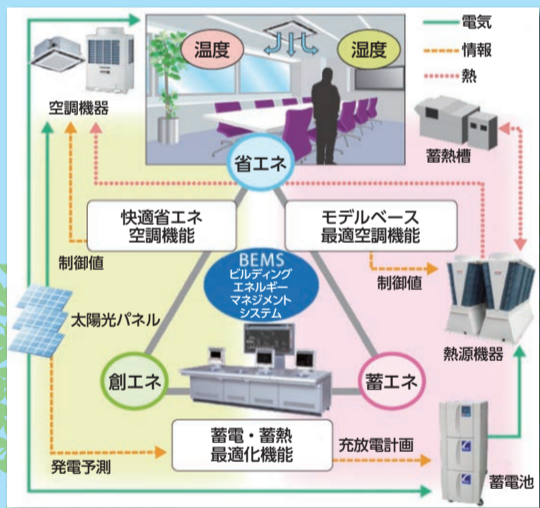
電気
情報
熱

温度
湿度

空調機器

蓄熱槽

省エネ

快適省エネ
空調機能

モデルベース
最適空調機能

制御値

BEMS
ビルディング
エネルギー
マネジメント
システム

制御値

太陽光パネル

熱源機器

創エネ

蓄エネ

蓄電・蓄熱
最適化機能

充放電計画

発電予測

蓄電池